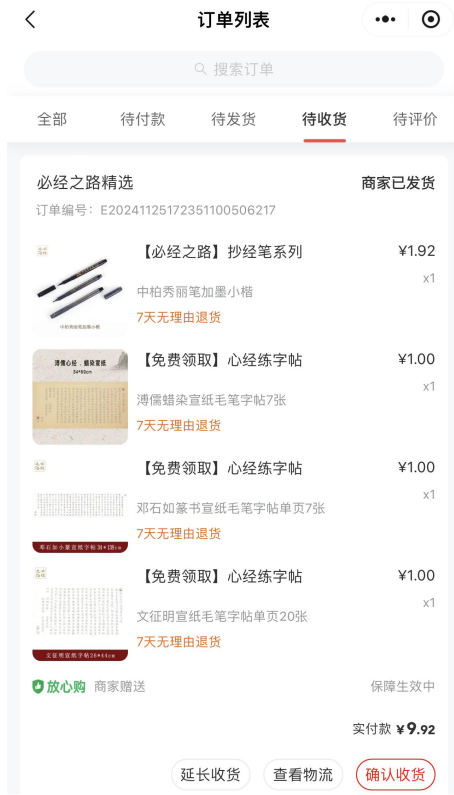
订单列表

搜索订单

全部 待付款 待发货 待收货 待评价

必经之路精选 商家已发货

订单编号：E20241125172351100506217

【必经之路】抄经笔系列 ¥1.92
x1
中柏秀丽笔加墨小楷
7天无理由退货

溥儒心经·蜡染宣纸
34*93cm

【免费领取】心经练字帖 ¥1.00
x1
溥儒蜡染宣纸毛笔字帖7张
7天无理由退货

【免费领取】心经练字帖 ¥1.00
x1
邓石如篆书宣纸毛笔字帖单页7张
7天无理由退货

【免费领取】心经练字帖 ¥1.00
x1
文征明宣纸毛笔字帖单页20张
7天无理由退货

放心购 商家赠送 保障生效中

实付款 ¥9.92

延长收货 查看物流 确认收货